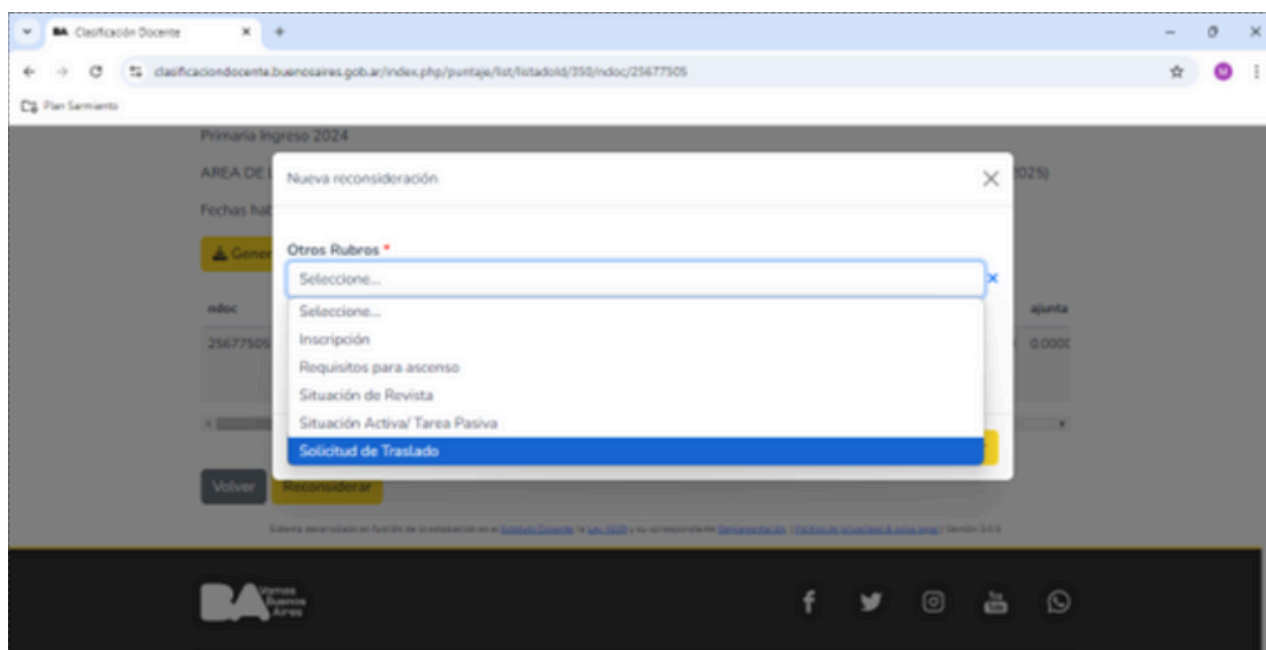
BA Clasificación Docente

clasificaciondocente.buenosaires.gob.ar/index.php/puntaje/list/listadoId/350/ndoc/25677505

Plan Sarmiento

Primaria Ingreso 2024

AREA DE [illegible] 2025)

Fechas hab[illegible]

Gener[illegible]

Nueva reconsideración

Otros Rubros *

Seleccione...

Seleccione...
Inscripción
Requisitos para ascenso
Situación de Revista
Situación Activa/ Tarea Pasiva
Solicitud de Traslado

ndoc | ajunta
25677505 | 0.0000

Volver | Reconsiderar

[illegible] Versión 3.0.5

BA Vamos Buenos Aires

You Tube